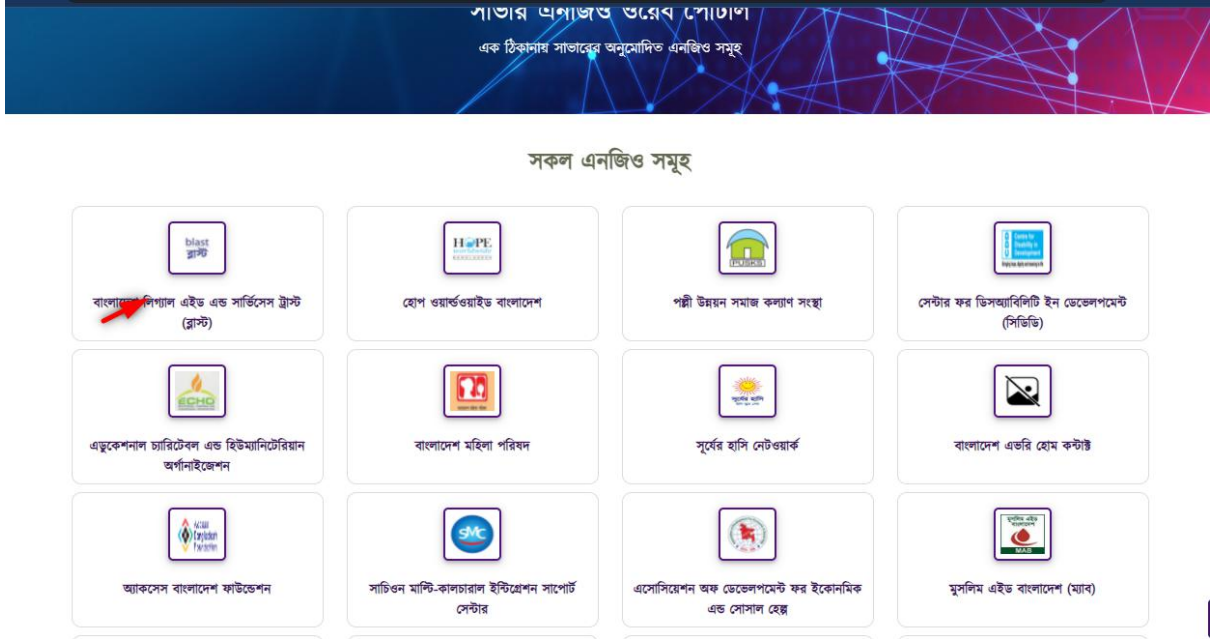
সাভার এনজিও ওয়েব পোর্টাল
এক ঠিকানায় সাভারের অনুমোদিত এনজিও সমূহ

সকল এনজিও সমূহ

blast ব্লাস্ট
বাংলা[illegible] লিগ্যাল এইড এন্ড সার্ভিসেস ট্রাস্ট (ব্লাস্ট)

HOPE
হোপ ওয়ার্ল্ডওয়াইড বাংলাদেশ

PUSKS
পল্লী উন্নয়ন সমাজ কল্যাণ সংস্থা

Centre for Disability in Development
সেন্টার ফর ডিসঅ্যাবিলিটি ইন ডেভেলপমেন্ট (সিডিডি)

ECHO
এডুকেশনাল চ্যারিটেবল এন্ড হিউম্যানিটেরিয়ান অর্গানাইজেশন

বাংলাদেশ মহিলা পরিষদ
বাংলাদেশ মহিলা পরিষদ

সূর্যের হাসি
সূর্যের হাসি নেটওয়ার্ক

বাংলাদেশ এভরি হোম কন্টাক্ট

ACCESS Bangladesh Foundation
অ্যাকসেস বাংলাদেশ ফাউন্ডেশন

SMC
সাচিওন মাল্টি-কালচারাল ইন্টিগ্রেশন সাপোর্ট সেন্টার

এসোসিয়েশন অফ ডেভেলপমেন্ট ফর ইকোনমিক এন্ড সোসাল হেল্প

মুসলিম এইড বাংলাদেশ
MAS
মুসলিম এইড বাংলাদেশ (ম্যাব)